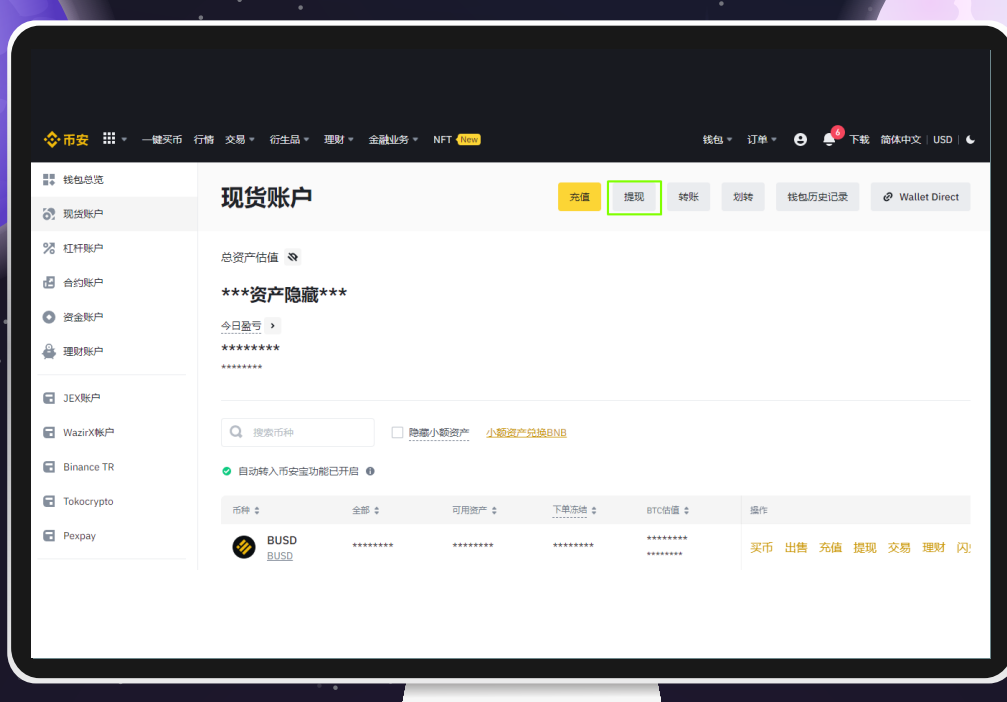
币安 一键买币 行情 交易 衍生品 理财 金融业务 NFT New

钱包 订单 6 下载 简体中文 | USD

钱包总览
现货账户
杠杆账户
合约账户
资金账户
理财账户
JEX账户
WazirX帐户
Binance TR
Tokocrypto
Pexpay

现货账户

充值 提现 转账 划转 钱包历史记录 Wallet Direct

总资产估值

***资产隐藏***

今日盈亏

********

********

搜索币种

隐藏小额资产 小额资产兑换BNB

自动转入币安宝功能已开启

| 币种 | 全部 | 可用资产 | 下单冻结 | BTC估值 | 操作 |
|---|---|---|---|---|---|
| BUSD BUSD | ******** | ******** | ******** | ******** ******** | 买币 出售 充值 提现 交易 理财 闪 |